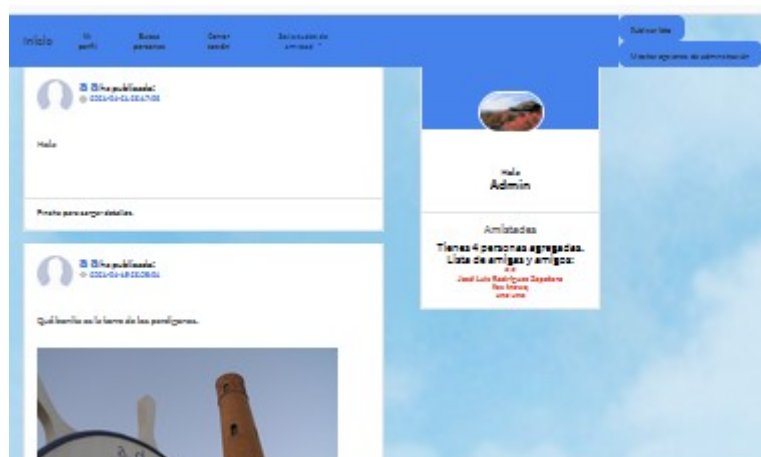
Inicio | Mi perfil | Buscar personas | Cerrar sesión | Solicitudes de amistad ˅

Subir un tema

Usar las opciones de administración

B Biha publicado:
2021-06-01 08:47:00

Hola

Pincha para cargar detalles.

B Biha publicado:
2021-06-18 20:38:01

Qué bonita es la torre de los perdigones.

Hola
Admin

Amistades
Tienes 4 personas agregadas.
Lista de amigas y amigos:
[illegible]
José Luis Rodríguez Zapatero
Ben Manoj
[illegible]